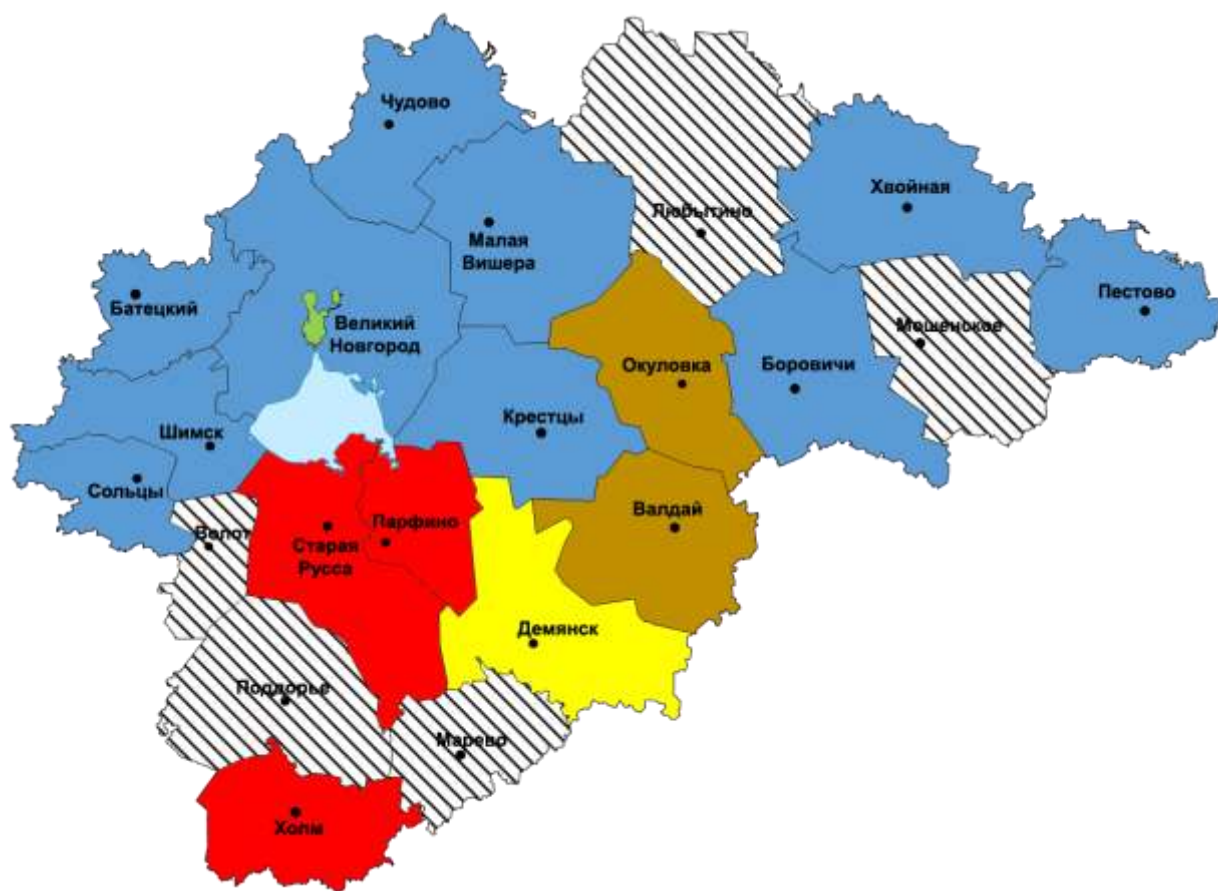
Чудово

Хвойная

Любытино

Малая Вишера

Батецкий

Великий Новгород

Пестово

Мошенское

Окуловка

Боровичи

Крестцы

Шимск

Сольцы

Волот

Старая Русса

Парфино

Валдай

Демянск

Поддорье

Марево

Холм